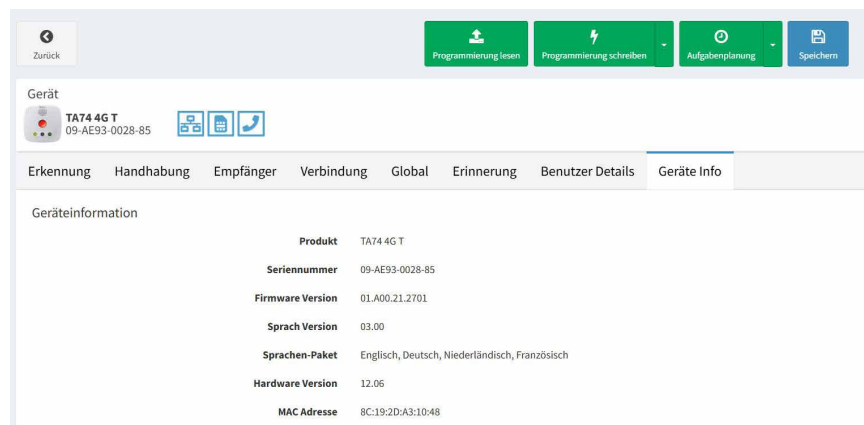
Zurück

Programmierung lesen

Programmierung schreiben

Aufgabenplanung

Speichern

Gerät

TA74 4G T
09-AE93-0028-85

Erkennung Handhabung Empfänger Verbindung Global Erinnerung Benutzer Details Geräte Info

Geräteinformation

| | |
|---|---|
| Produkt | TA74 4G T |
| Seriennummer | 09-AE93-0028-85 |
| Firmware Version | 01.A00.21.2701 |
| Sprach Version | 03.00 |
| Sprachen-Paket | Englisch, Deutsch, Niederländisch, Französisch |
| Hardware Version | 12.06 |
| MAC Adresse | 8C:19:2D:A3:10:48 |